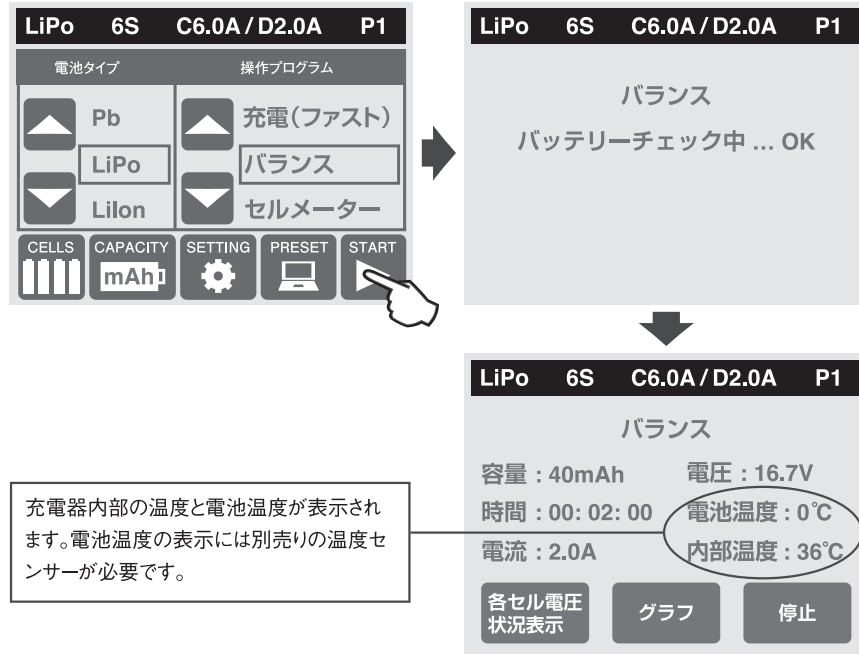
LiPo 6S C6.0A / D2.0A P1

電池タイプ

操作プログラム

Pb

LiPo

LiIon

充電(ファスト)

バランス

セルメーター

CELLS

CAPACITY

mAh

SETTING

PRESET

START

LiPo 6S C6.0A / D2.0A P1

バランス

バッテリーチェック中 ... OK

LiPo 6S C6.0A / D2.0A P1

バランス

容量 : 40mAh

電圧 : 16.7V

時間 : 00: 02: 00

電池温度 : 0℃

電流 : 2.0A

内部温度 : 36℃

各セル電圧状況表示

グラフ

停止

充電器内部の温度と電池温度が表示されます。電池温度の表示には別売りの温度センサーが必要です。